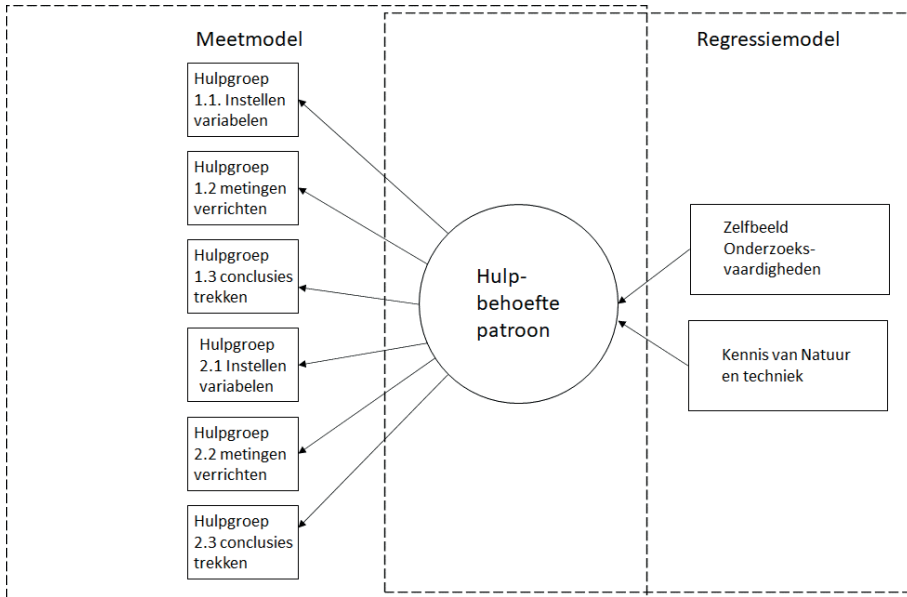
Meetmodel

Regressiemodel

Hulpgroep 1.1. Instellen variabelen

Hulpgroep 1.2 metingen verrichten

Hulpgroep 1.3 conclusies trekken

Hulpgroep 2.1 Instellen variabelen

Hulpgroep 2.2 metingen verrichten

Hulpgroep 2.3 conclusies trekken

Hulpbehoefte patroon

Zelfbeeld Onderzoeksvaardigheden

Kennis van Natuur en techniek